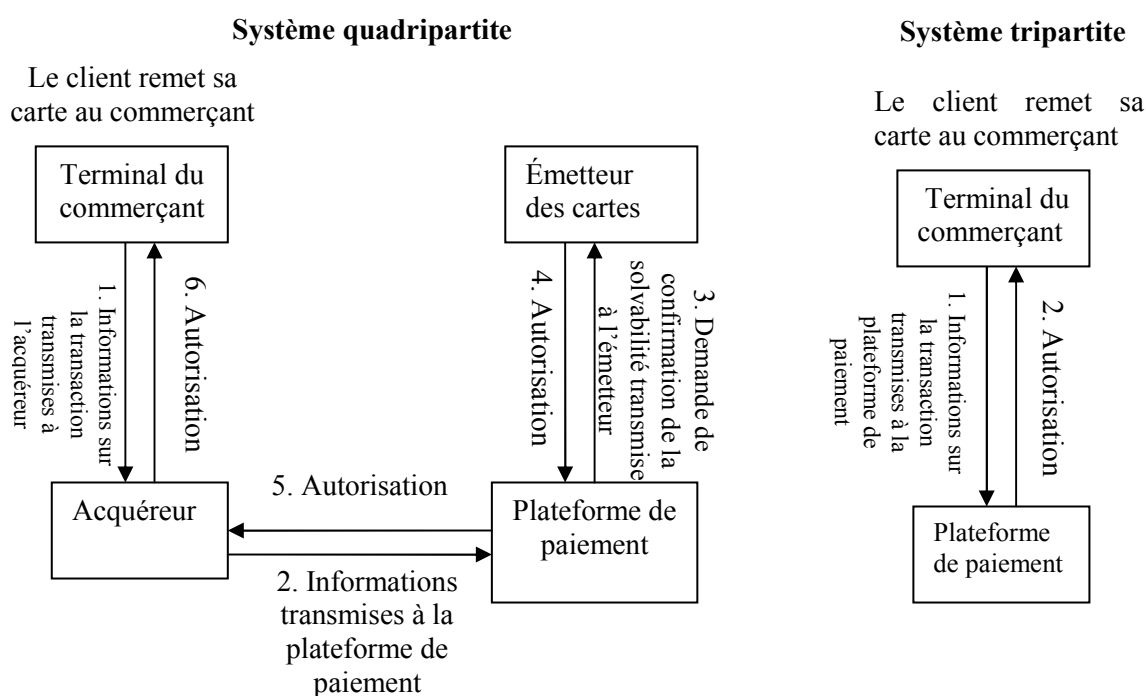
Système quadripartite

Le client remet sa carte au commerçant

Terminal du commerçant

1. Informations sur la transaction transmises à l'acquéreur

6. Autorisation

Émetteur des cartes

4. Autorisation

3. Demande de confirmation de la solvabilité transmise à l'émetteur

Acquéreur

5. Autorisation

Plateforme de paiement

2. Informations transmises à la plateforme de paiement

Système tripartite

Le client remet sa carte au commerçant

Terminal du commerçant

1. Informations sur la transaction transmises à la plateforme de paiement

2. Autorisation

Plateforme de paiement